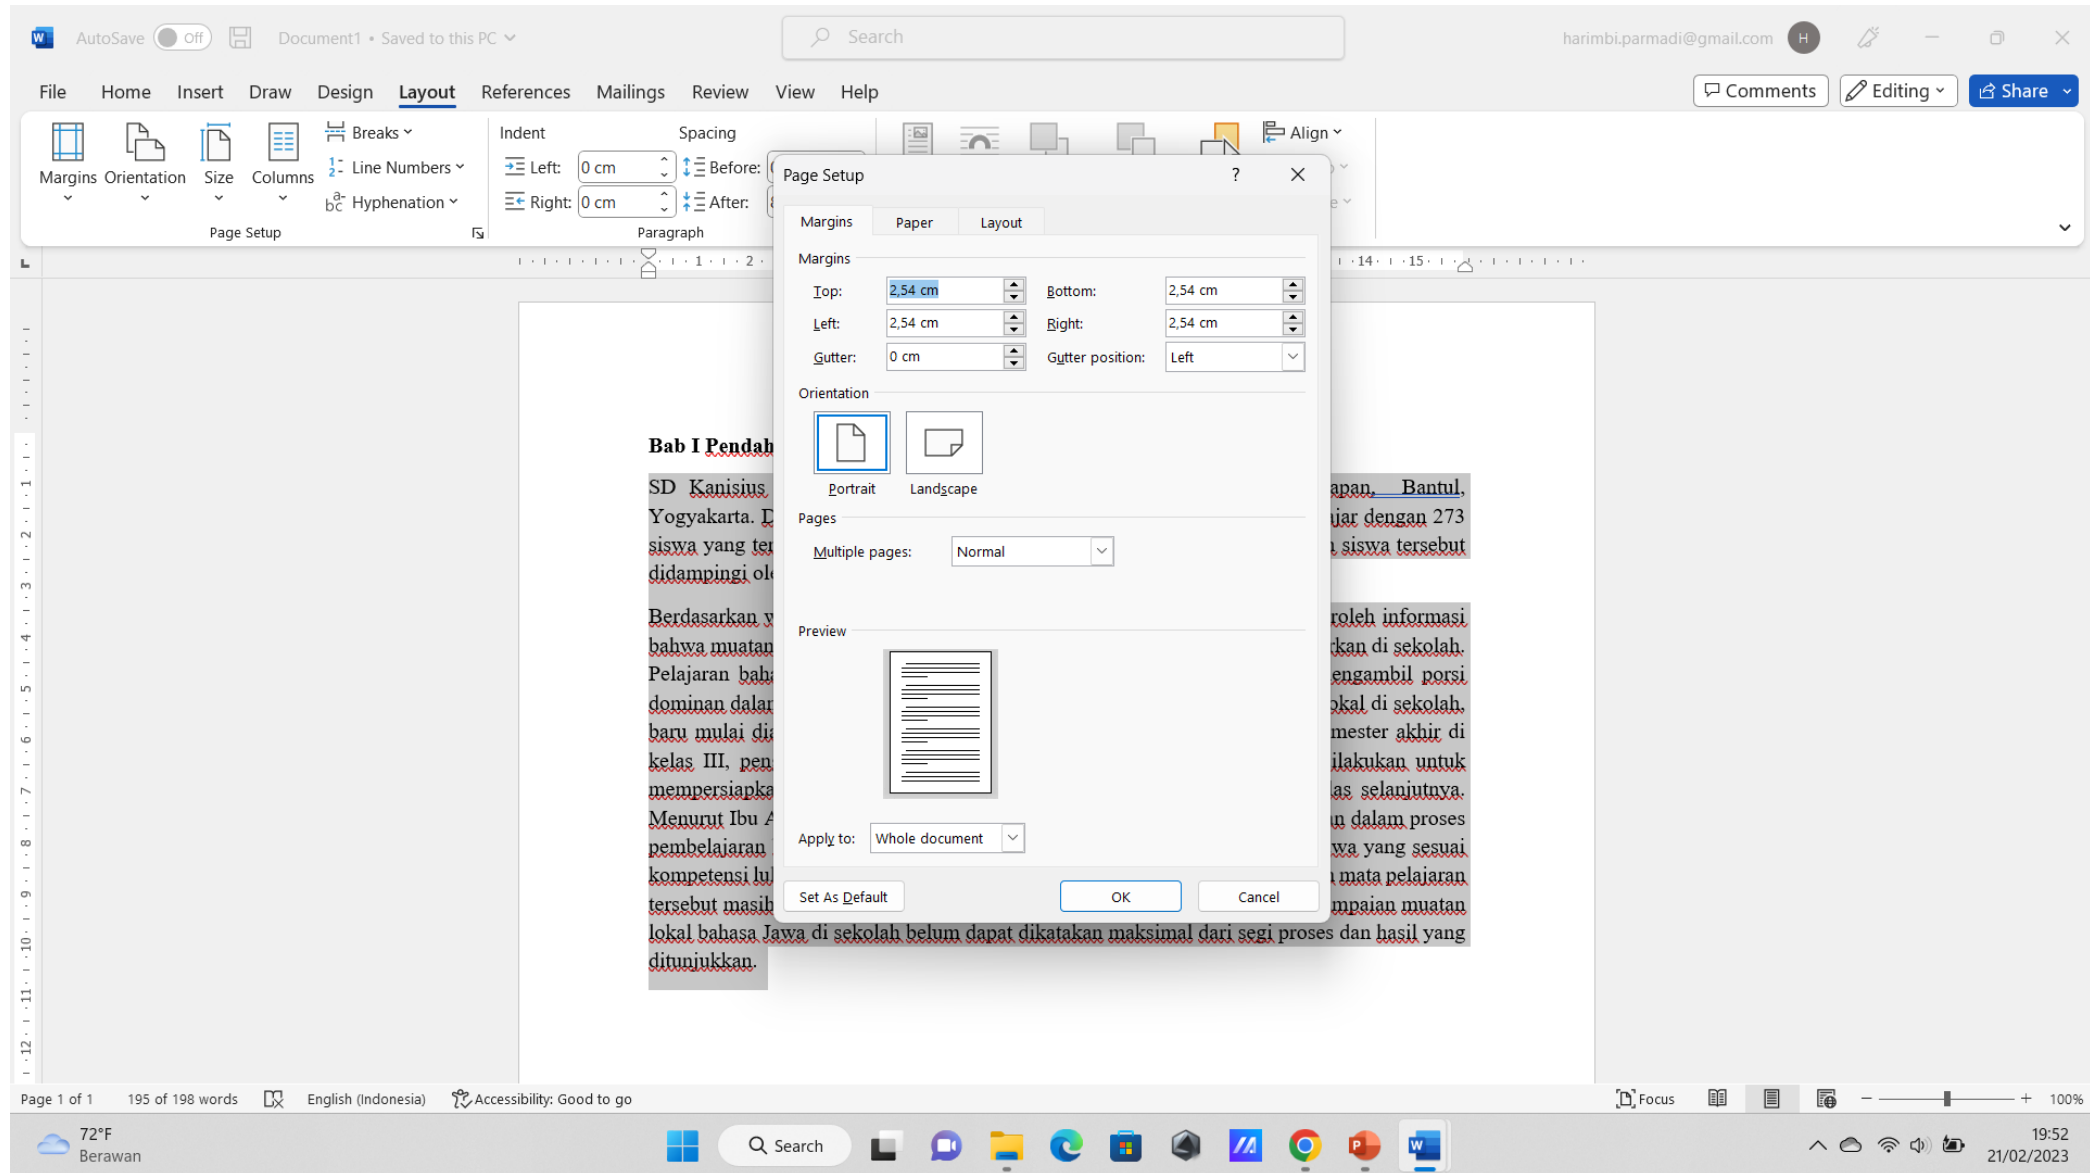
AutoSave Off Document1 • Saved to this PC Search harimbi.parmadi@gmail.com H

File Home Insert Draw Design Layout References Mailings Review View Help Comments Editing Share

Margins Orientation Size Columns Breaks Line Numbers Hyphenation Page Setup

Indent Left: 0 cm Right: 0 cm Spacing Before: After: Paragraph

Align

Page Setup ? ×

Margins Paper Layout

Margins

Top: 2,54 cm Bottom: 2,54 cm
Left: 2,54 cm Right: 2,54 cm
Gutter: 0 cm Gutter position: Left

Orientation

Portrait Landscape

Pages

Multiple pages: Normal

Preview

Apply to: Whole document

Set As Default OK Cancel

Bab I Pendah

SD Kanisius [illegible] apan, Bantul, Yogyakarta. D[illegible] jar dengan 273 siswa yang te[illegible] siswa tersebut didampingi ol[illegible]

Berdasarkan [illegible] roleh informasi bahwa muatan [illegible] kan di sekolah. Pelajaran bah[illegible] engambil porsi dominan dalar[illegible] okal di sekolah. baru mulai di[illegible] mester akhir di kelas III, pen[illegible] ilakukan untuk mempersiapka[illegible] as selanjutnya. Menurut Ibu A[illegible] n dalam proses pembelajaran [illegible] wa yang sesuai kompetensi lu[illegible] mata pelajaran tersebut masih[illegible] mpaian muatan lokal bahasa Jawa di sekolah belum dapat dikatakan maksimal dari segi proses dan hasil yang ditunjukkan.

Page 1 of 1 195 of 198 words English (Indonesia) Accessibility: Good to go Focus 100%

72°F Berawan Search 19:52 21/02/2023